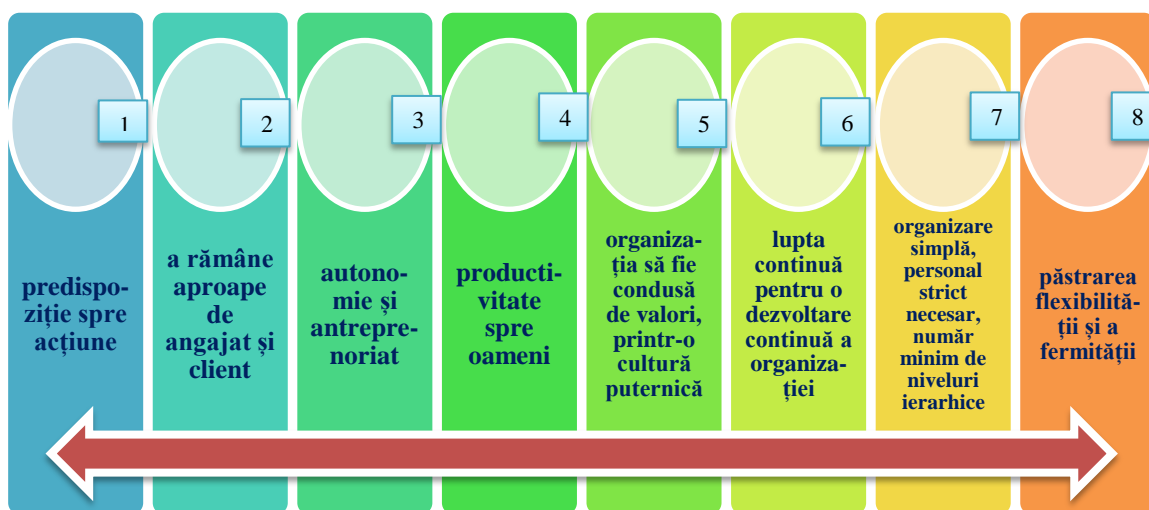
1

predispoziție spre acțiune

2

a rămâne aproape de angajat și client

3

autonomie și antreprenoriat

4

productivitate spre oameni

5

organizația să fie condusă de valori, printr-o cultură puternică

6

lupta continuă pentru o dezvoltare continuă a organizației

7

organizare simplă, personal strict necesar, număr minim de niveluri ierarhice

8

păstrarea flexibilității și a fermității